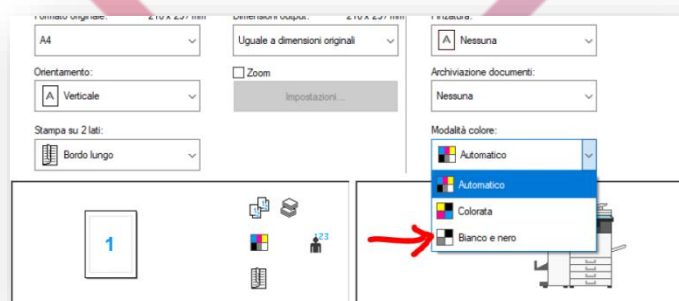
Formato originale: 210 x 297 mm
A4
Orientamento:
Verticale
Stampa su 2 lati:
Bordo lungo
Dimensioni output: 210 x 297 mm
Uguale a dimensioni originali
Zoom
Impostazioni...
Pinzatura:
Nessuna
Archiviazione documenti:
Nessuna
Modalità colore:
Automatico
Automatico
Colorata
Bianco e nero
1
123